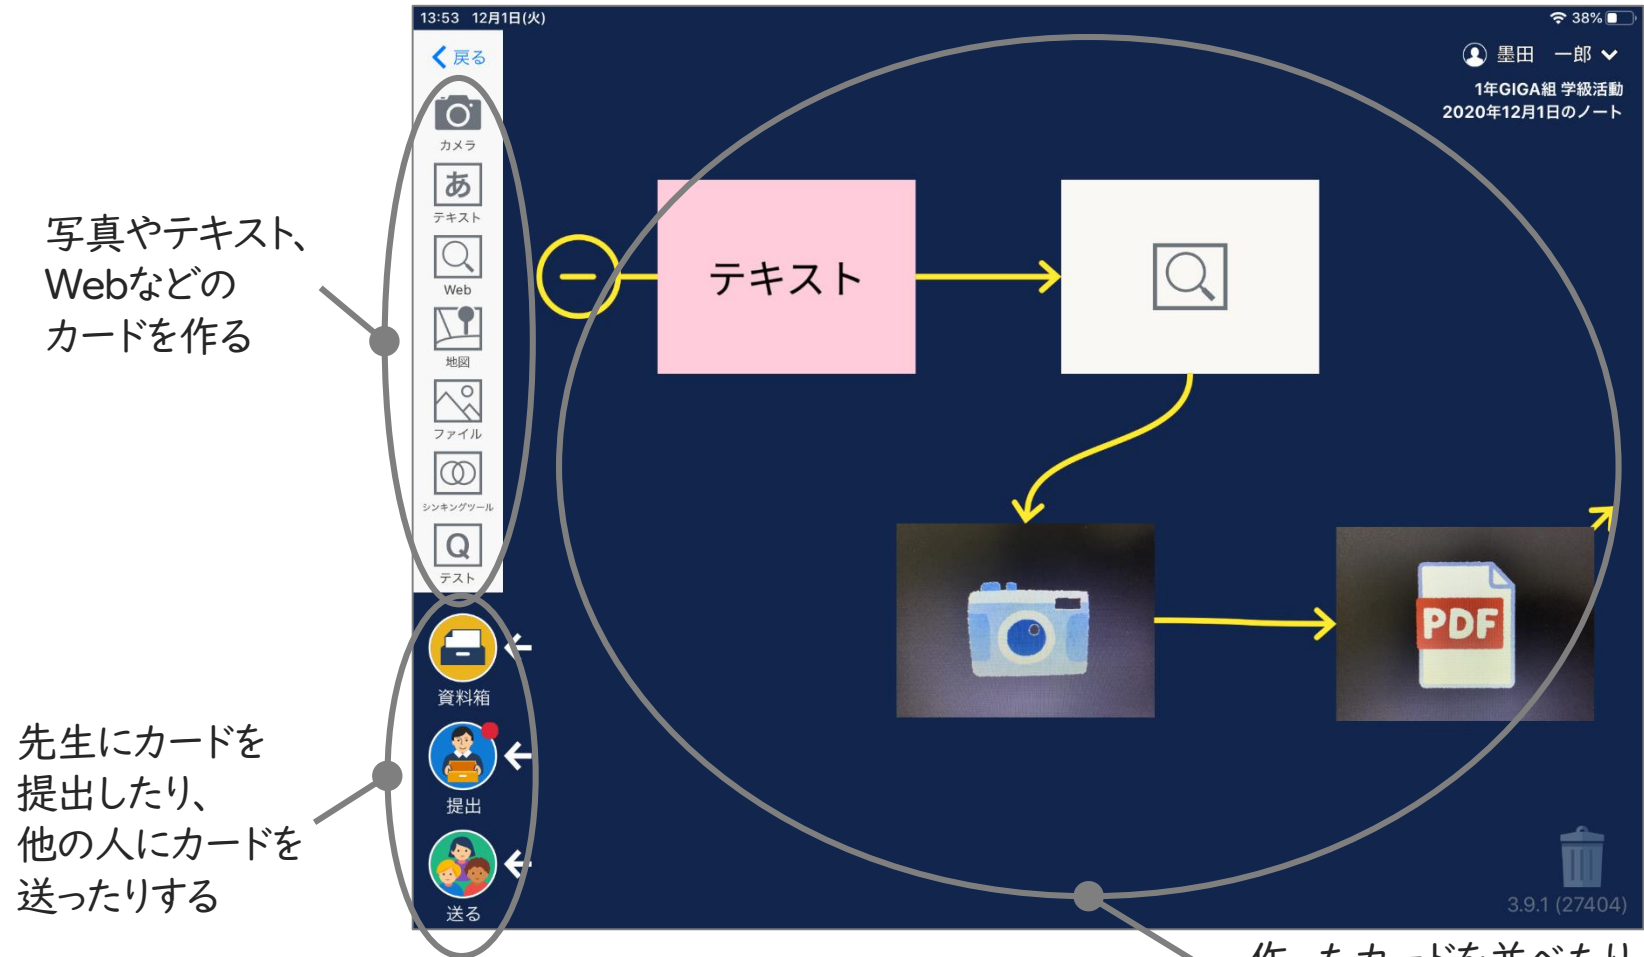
13:53 12月1日(火)

38%

戻る

カメラ

あ

テキスト

Web

地図

ファイル

シンキングツール

Q

テスト

資料箱

提出

送る

墨田 一郎

1年GIGA組 学級活動

2020年12月1日のノート

テキスト

PDF

3.9.1 (27404)

写真やテキスト、Webなどのカードを作る

先生にカードを提出したり、他の人にカードを送ったりする

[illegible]